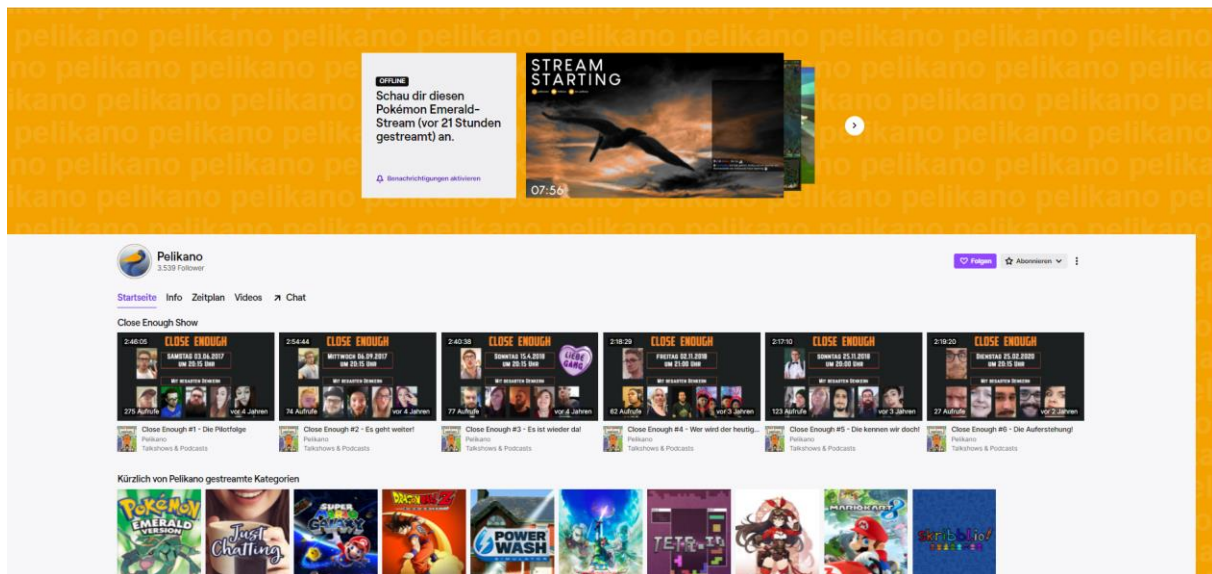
OFFLINE
Schau dir diesen Pokémon Emerald-Stream (vor 21 Stunden gestreamt) an.

Benachrichtigungen aktivieren

STREAM STARTING

07:56

Pelikano
3.539 Follower

Folgen
Abonnieren

Startseite Info Zeitplan Videos Chat

Close Enough Show

2:46:05 CLOSE ENOUGH SAMSTAG 03.06.2017 UM 20:15 UHR
275 Aufrufe vor 4 Jahren
Close Enough #1 - Die Pilotfolge
Pelikano
Talkshows & Podcasts

2:54:44 CLOSE ENOUGH MITTWOCH 06.09.2017 UM 20:15 UHR
74 Aufrufe vor 4 Jahren
Close Enough #2 - Es geht weiter!
Pelikano
Talkshows & Podcasts

2:40:38 CLOSE ENOUGH SONNTAG 15.4.2018 UM 20:15 UHR LIEBE GANG
77 Aufrufe vor 4 Jahren
Close Enough #3 - Es ist wieder da!
Pelikano
Talkshows & Podcasts

2:18:29 CLOSE ENOUGH FREITAG 02.11.2018 UM 21:00 UHR
62 Aufrufe vor 3 Jahren
Close Enough #4 - Wer wird der heutig...
Pelikano
Talkshows & Podcasts

2:17:10 CLOSE ENOUGH SONNTAG 25.11.2018 UM 20:00 UHR
123 Aufrufe vor 3 Jahren
Close Enough #5 - Die kennen wir doch!
Pelikano
Talkshows & Podcasts

2:19:20 CLOSE ENOUGH DIENSTAG 25.02.2020 UM 20:15 UHR
27 Aufrufe vor 2 Jahren
Close Enough #6 - Die Auferstehung!
Pelikano
Talkshows & Podcasts

Kürzlich von Pelikano gestreamte Kategorien

Pokémon Emerald Version
Just Chatting
Super Mario Galaxy
Dragon Ball Z
Power Wash Simulator
Tetris
Mario Kart
skribbl.io